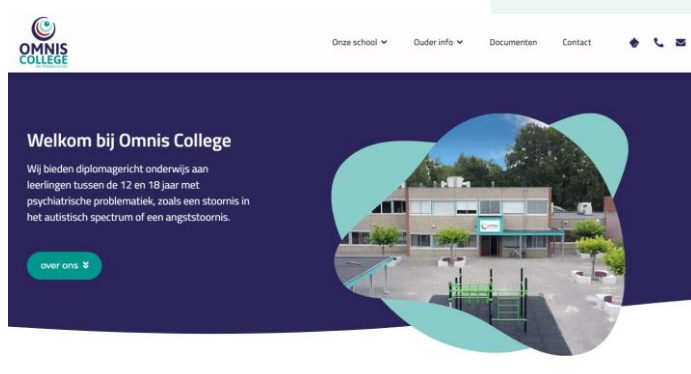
OMNIS COLLEGE

Onze school ˅ Ouder info ˅ Documenten Contact

Welkom bij Omnis College

Wij bieden diplomagericht onderwijs aan leerlingen tussen de 12 en 18 jaar met psychiatrische problematiek, zoals een stoornis in het autistisch spectrum of een angststoornis.

over ons